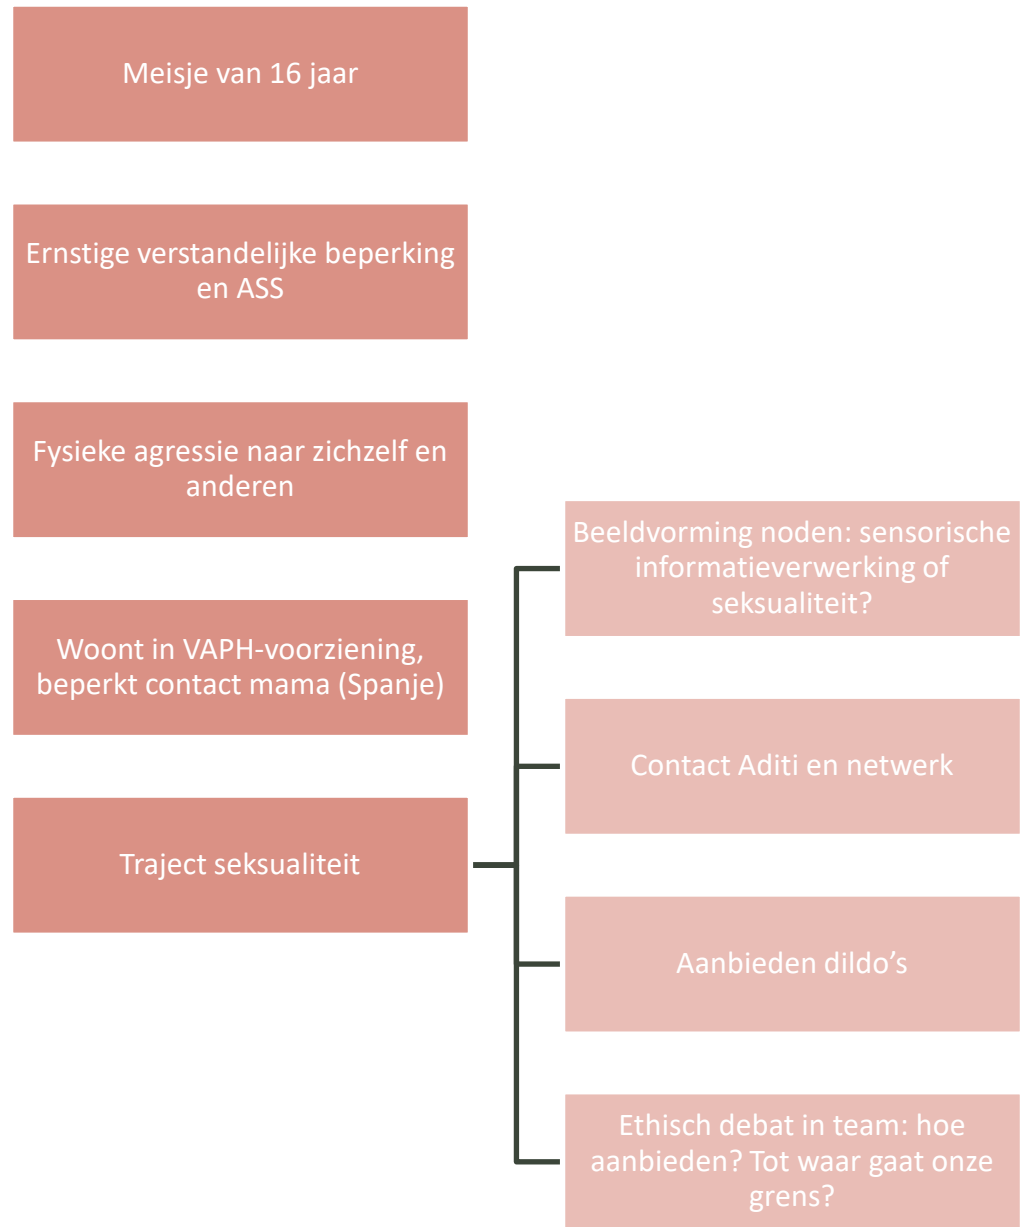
Meisje van 16 jaar

Ernstige verstandelijke beperking en ASS

Fysieke agressie naar zichzelf en anderen

Woont in VAPH-voorziening, beperkt contact mama (Spanje)

Traject seksualiteit

Beeldvorming noden: sensorische informatieverwerking of seksualiteit?

Contact Aditi en netwerk

Aanbieden dildo’s

Ethisch debat in team: hoe aanbieden? Tot waar gaat onze grens?